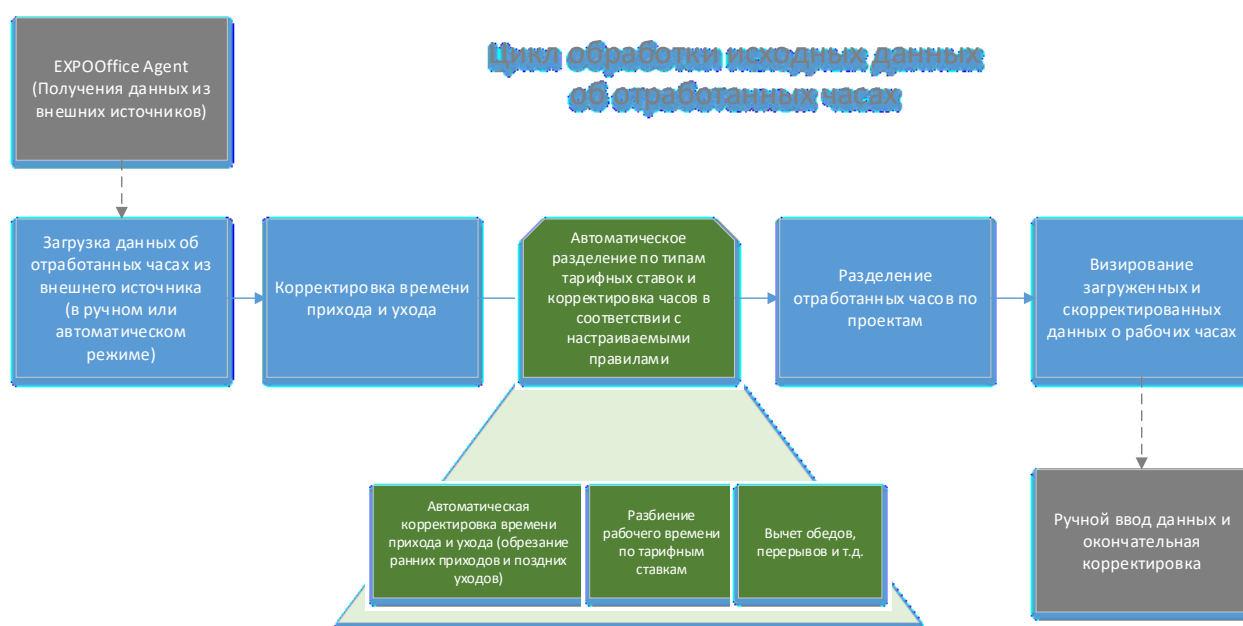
EXPOOffice Agent
(Получения данных из внешних источников)

Цикл обработки исходных данных об отработанных часах

Загрузка данных об отработанных часах из внешнего источника (в ручном или автоматическом режиме)

Корректировка времени прихода и ухода

Автоматическое разделение по типам тарифных ставок и корректировка часов в соответствии с настраиваемыми правилами

Разделение отработанных часов по проектам

Визирование загруженных и скорректированных данных о рабочих часах

Автоматическая корректировка времени прихода и ухода (обрезание ранних приходов и поздних уходов)

Разбиение рабочего времени по тарифным ставкам

Вычет обедов, перерывов и т.д.

Ручной ввод данных и окончательная корректировка